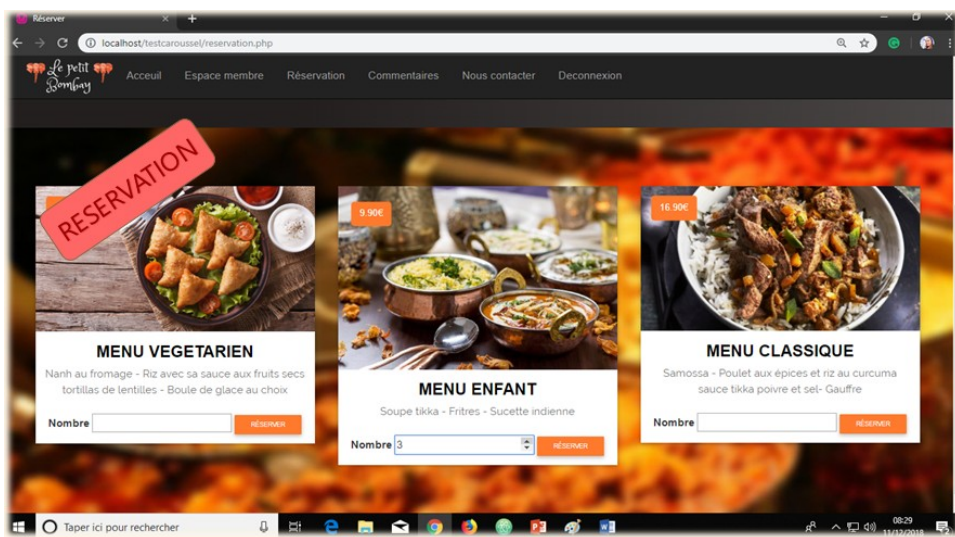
Réserver
localhost/testcaroussel/reservation.php
Le petit Bombay
Acceuil Espace membre Réservation Commentaires Nous contacter Deconnexion
RESERVATION

MENU VEGETARIEN
Nanh au fromage - Riz avec sa sauce aux fruits secs tortillas de lentilles - Boule de glace au choix
Nombre
RÉSERVER

9.90€
MENU ENFANT
Soupe tikka - Fritres - Sucette indienne
Nombre 3
RÉSERVER

16.90€
MENU CLASSIQUE
Samossa - Poulet aux épices et riz au curcuma sauce tikka poivre et sel- Gauffre
Nombre
RÉSERVER

Taper ici pour rechercher
08:29
11/12/2018